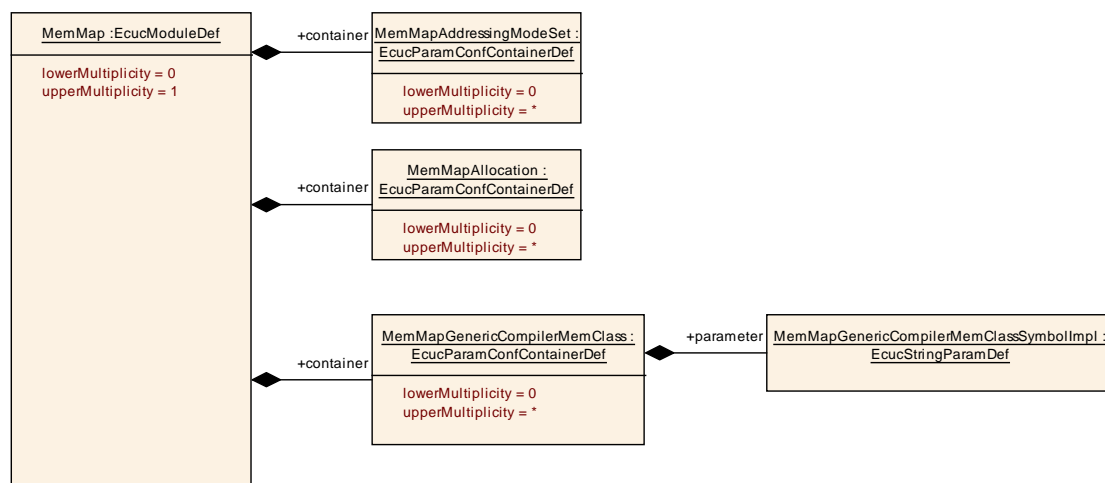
MemMap :EcucModuleDef

lowerMultiplicity = 0
upperMultiplicity = 1

+container

MemMapAddressingModeSet : EcucParamConfContainerDef

lowerMultiplicity = 0
upperMultiplicity = *

+container

MemMapAllocation : EcucParamConfContainerDef

lowerMultiplicity = 0
upperMultiplicity = *

+container

MemMapGenericCompilerMemClass : EcucParamConfContainerDef

lowerMultiplicity = 0
upperMultiplicity = *

+parameter

MemMapGenericCompilerMemClassSymbolImpl : EcucStringParamDef